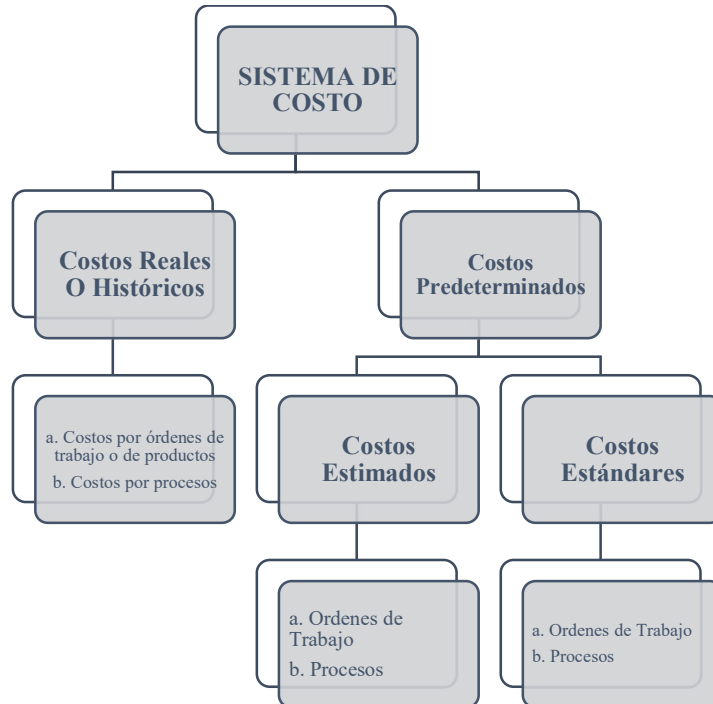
SISTEMA DE COSTO

Costos Reales O Históricos

a. Costos por órdenes de trabajo o de productos
b. Costos por procesos

Costos Predeterminados

Costos Estimados

a. Ordenes de Trabajo
b. Procesos

Costos Estándares

a. Ordenes de Trabajo
b. Procesos